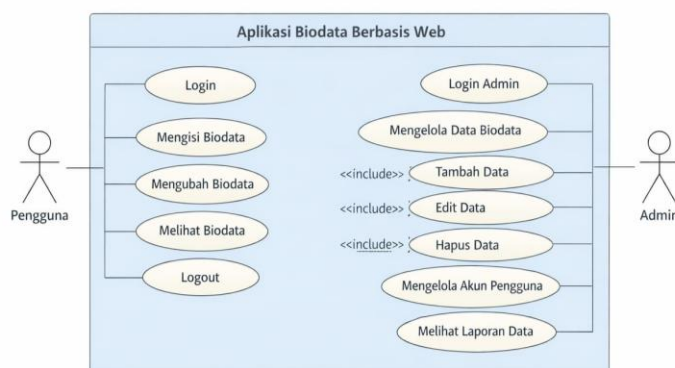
Aplikasi Biodata Berbasis Web

Login
Mengisi Biodata
Mengubah Biodata
Melihat Biodata
Logout

Pengguna

Login Admin
Mengelola Data Biodata
<<include>> Tambah Data
<<include>> Edit Data
<<include>> Hapus Data
Mengelola Akun Pengguna
Melihat Laporan Data

Admin